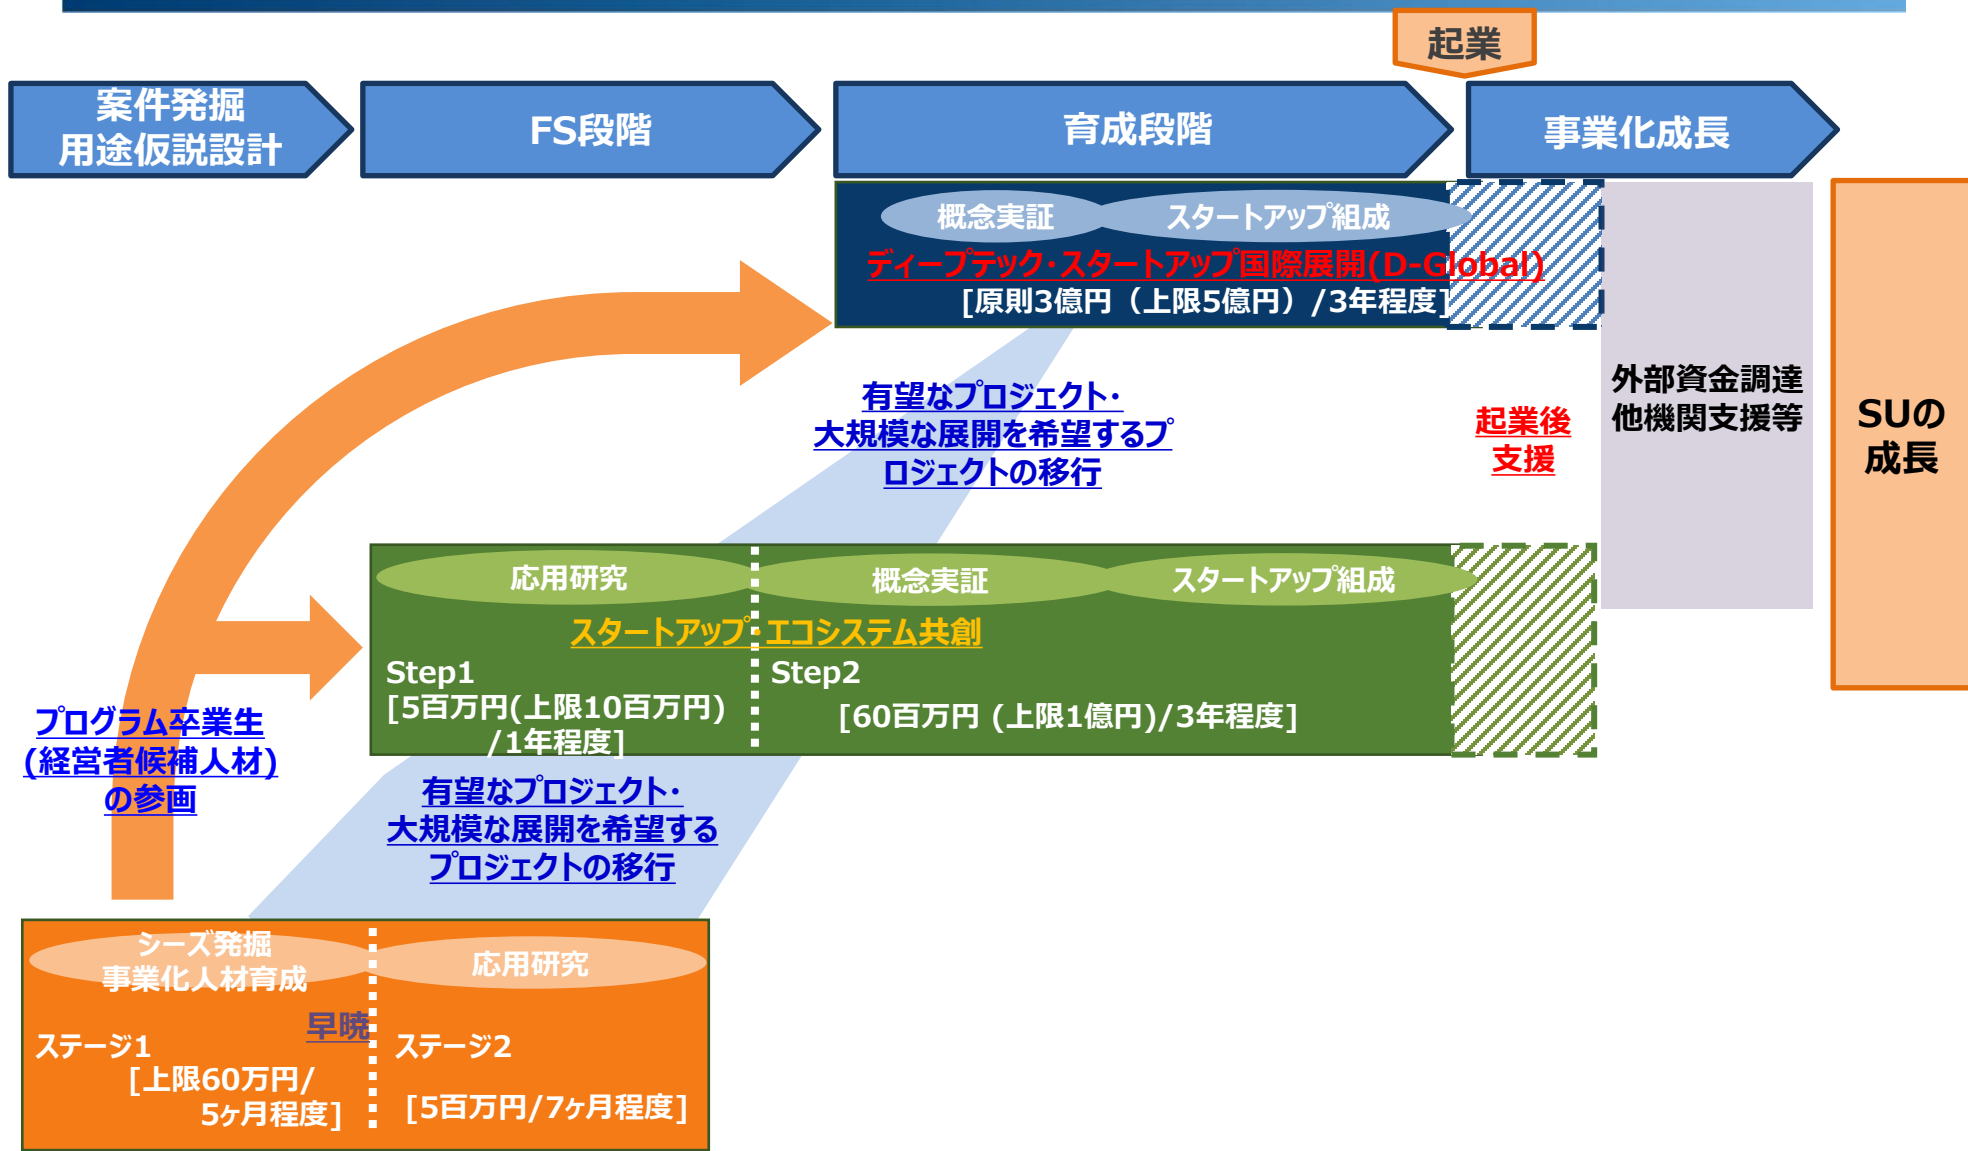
起業

案件発掘
用途仮説設計

FS段階

育成段階

事業化成長

概念実証
スタートアップ組成
ディープテック･スタートアップ国際展開(D-Global)
[原則3億円（上限5億円）/3年程度]

有望なプロジェクト･
大規模な展開を希望するプロジェクトの移行

起業後
支援

外部資金調達
他機関支援等

SUの
成長

応用研究
概念実証
スタートアップ組成
スタートアップ エコシステム共創
Step1
[5百万円(上限10百万円)
/1年程度]
Step2
[60百万円 (上限1億円)/3年程度]

プログラム卒業生
(経営者候補人材)
の参画

有望なプロジェクト･
大規模な展開を希望する
プロジェクトの移行

シーズ発掘
事業化人材育成
応用研究
早暁
ステージ1
[上限60万円/
5ヶ月程度]
ステージ2
[5百万円/7ヶ月程度]